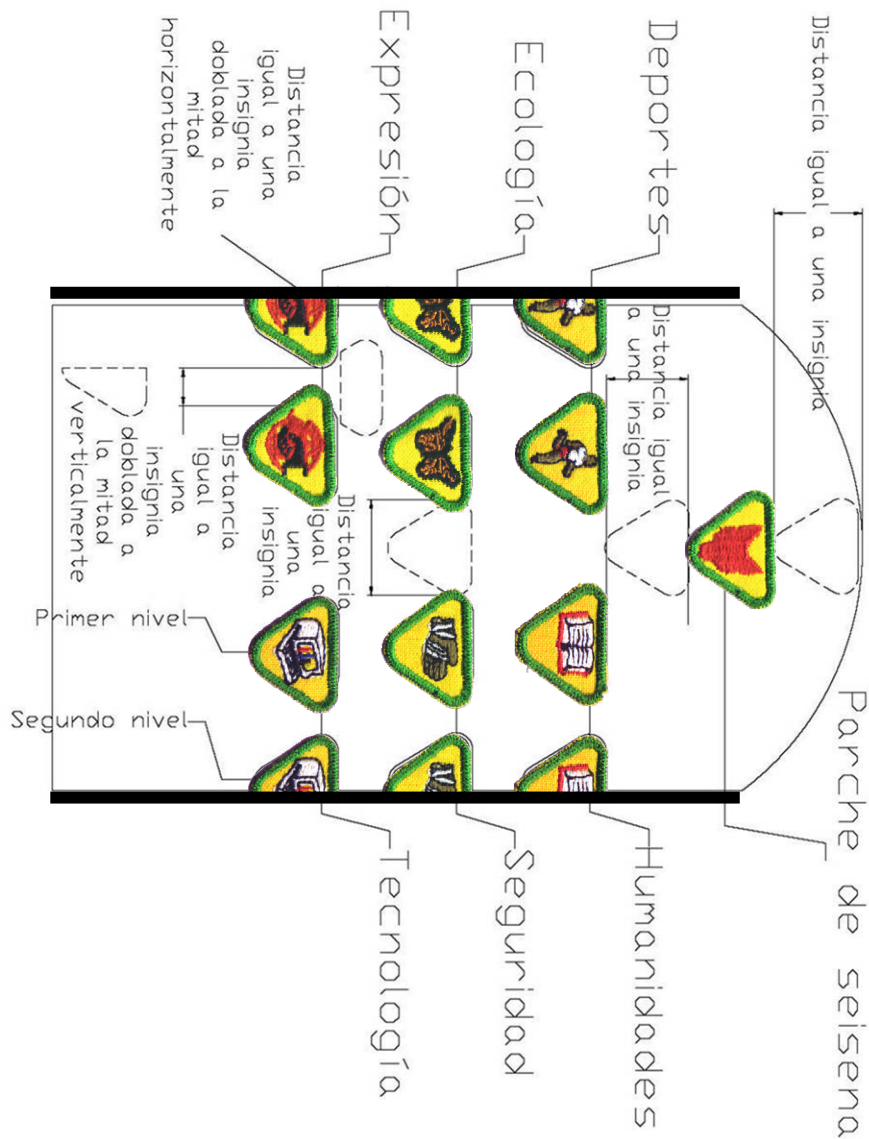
Distancia igual a una insignia

Deportes

Ecología

Expresión

Distancia igual a una insignia doblada a la mitad horizontalmente

Distancia igual a una insignia

Distancia igual a una insignia

Distancia igual a una insignia doblada a la mitad verticalmente

Primer nivel

Segundo nivel

Parche de seisena

Humanidades

Seguridad

Tecnología